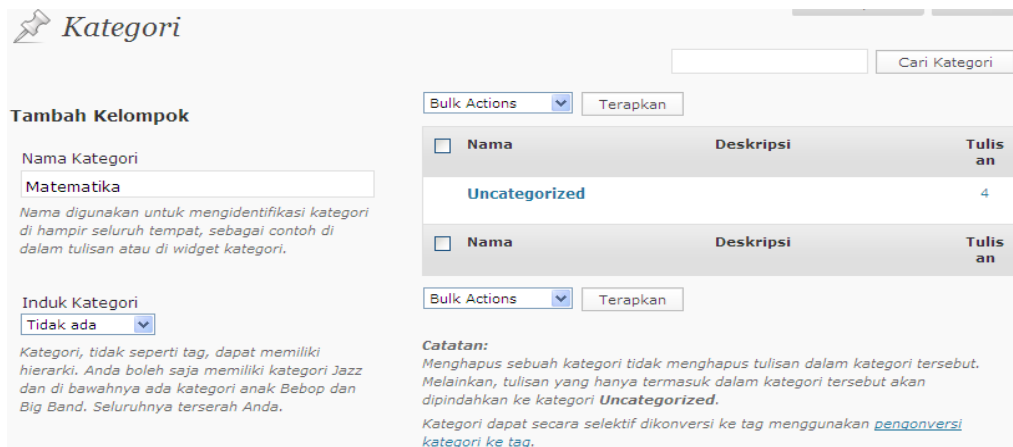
Kategori

Cari Kategori

Tambah Kelompok

Nama Kategori

Matematika

Nama digunakan untuk mengidentifikasi kategori di hampir seluruh tempat, sebagai contoh di dalam tulisan atau di widget kategori.

Induk Kategori

Tidak ada

Kategori, tidak seperti tag, dapat memiliki hierarki. Anda boleh saja memiliki kategori Jazz dan di bawahnya ada kategori anak Bebop dan Big Band. Seluruhnya terserah Anda.

Bulk Actions Terapkan

| Nama | Deskripsi | Tulisan |
|---|---|---|
| Uncategorized | | 4 |
| Nama | Deskripsi | Tulisan |

Bulk Actions Terapkan

Catatan:
Menghapus sebuah kategori tidak menghapus tulisan dalam kategori tersebut. Melainkan, tulisan yang hanya termasuk dalam kategori tersebut akan dipindahkan ke kategori Uncategorized.

Kategori dapat secara selektif dikonversi ke tag menggunakan pengonversi kategori ke tag.